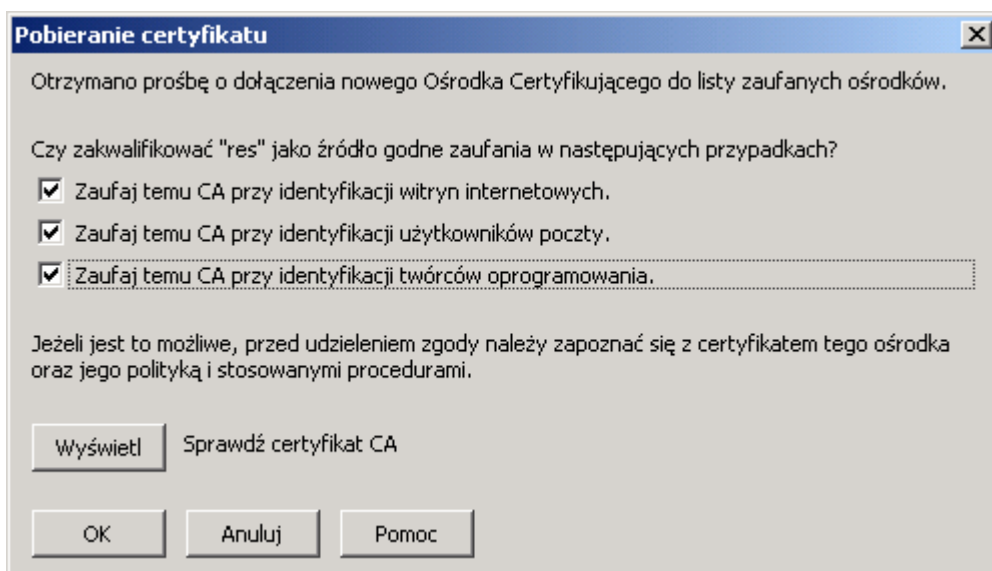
Pobieranie certyfikatu

Otrzymano prośbę o dołączenia nowego Ośrodka Certyfikującego do listy zaufanych ośrodków.

Czy zakwalifikować "res" jako źródło godne zaufania w następujących przypadkach?

☑ Zaufaj temu CA przy identyfikacji witryn internetowych.

☑ Zaufaj temu CA przy identyfikacji użytkowników poczty.

☑ Zaufaj temu CA przy identyfikacji twórców oprogramowania.

Jeżeli jest to możliwe, przed udzieleniem zgody należy zapoznać się z certyfikatem tego ośrodka oraz jego polityką i stosowanymi procedurami.

Wyświetl Sprawdź certyfikat CA

OK Anuluj Pomoc